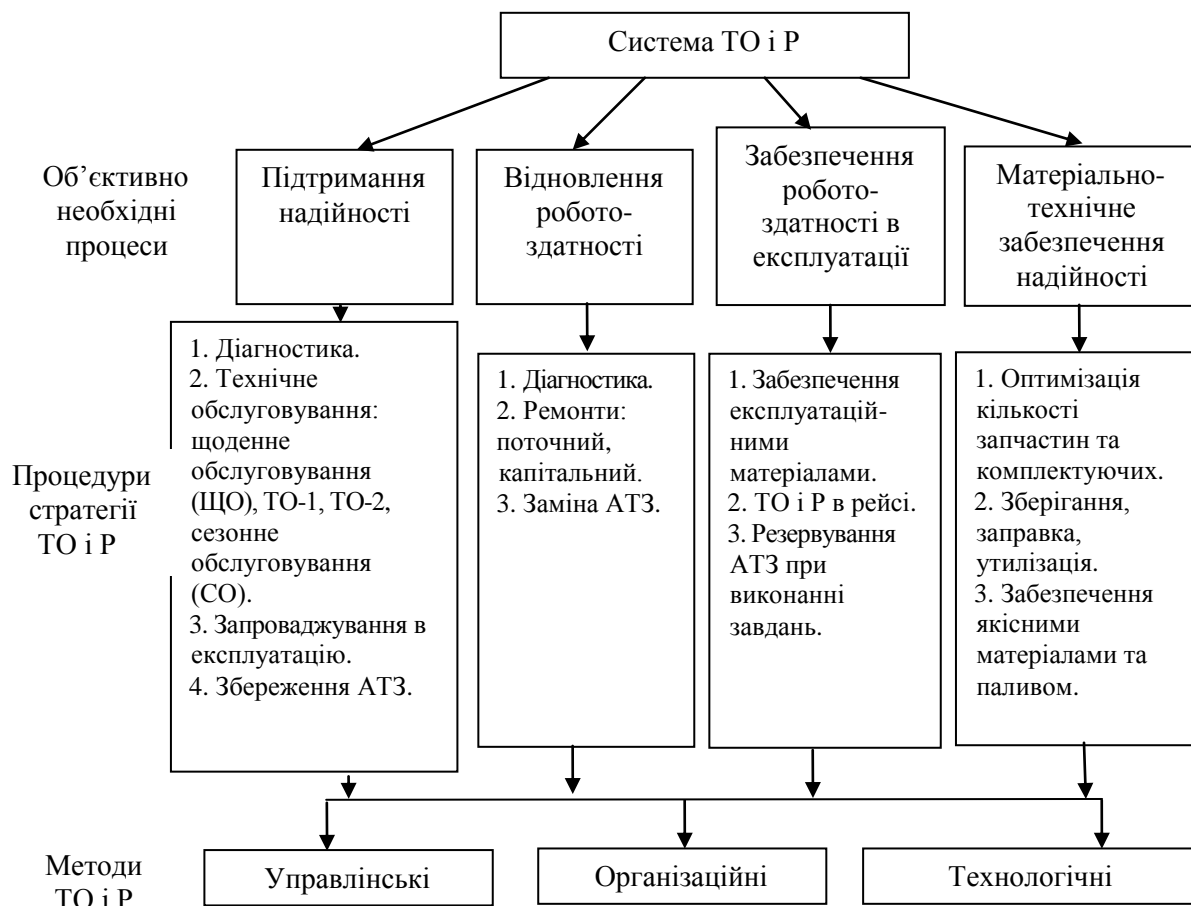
Система ТО і Р

Об'єктивно необхідні процеси

Підтримання надійності

Відновлення робото-здатності

Забезпечення робото-здатності в експлуатації

Матеріально-технічне забезпечення надійності

Процедури стратегії ТО і Р

1. Діагностика.
2. Технічне обслуговування: щоденне обслуговування (ЩО), ТО-1, ТО-2, сезонне обслуговування (СО).
3. Запроваджування в експлуатацію.
4. Збереження АТЗ.

1. Діагностика.
2. Ремонти: поточний, капітальний.
3. Заміна АТЗ.

1. Забезпечення експлуатаційними матеріалами.
2. ТО і Р в рейсі.
3. Резервування АТЗ при виконанні завдань.

1. Оптимізація кількості запчастин та комплектуючих.
2. Зберігання, заправка, утилізація.
3. Забезпечення якісними матеріалами та паливом.

Методи ТО і Р

Управлінські

Організаційні

Технологічні